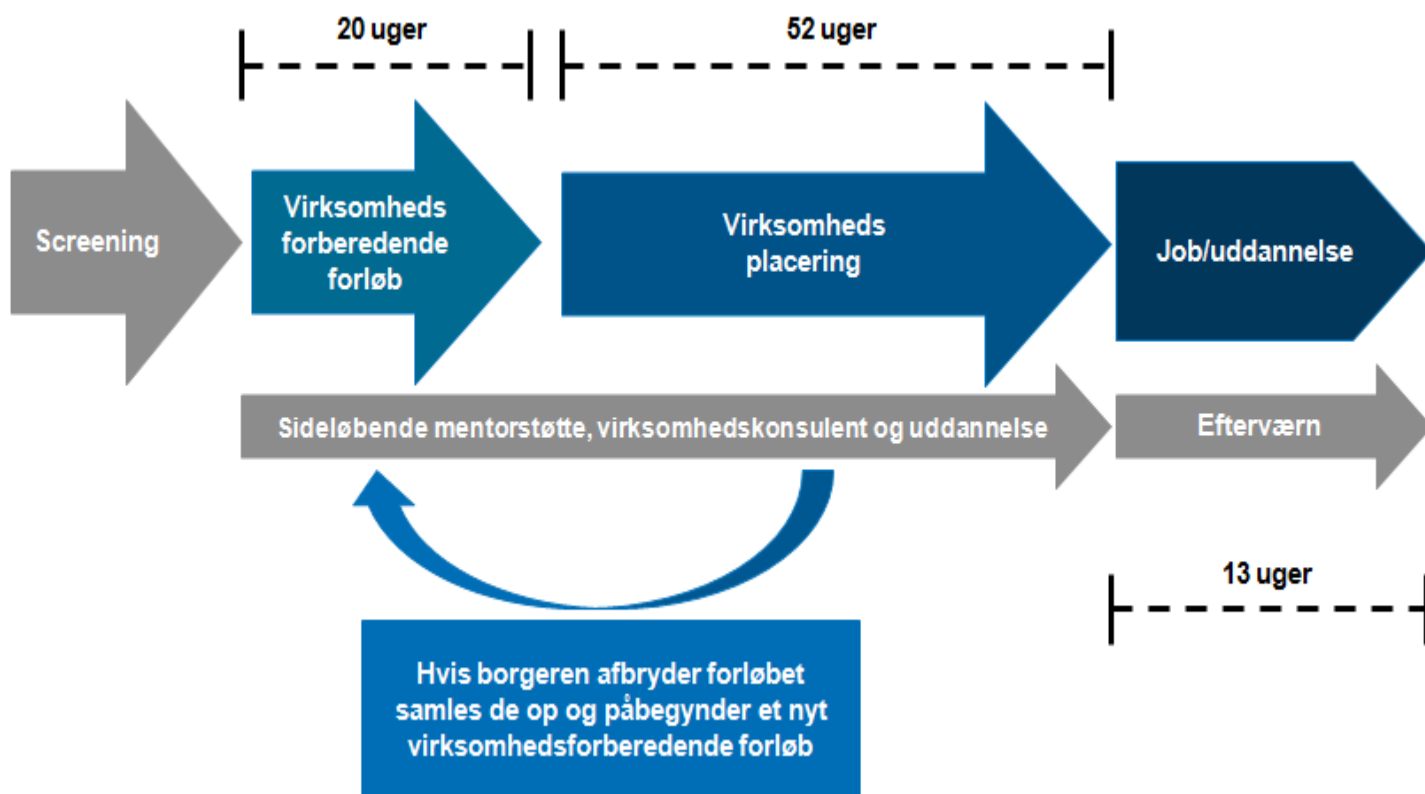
20 uger

52 uger

Screening

Virksomheds forberedende forløb

Virksomheds placering

Job/uddannelse

Sideløbende mentorstøtte, virksomhedskonsulent og uddannelse

Efterværn

13 uger

Hvis borgeren afbryder forløbet samles de op og påbegynder et nyt virksomhedsforberedende forløb